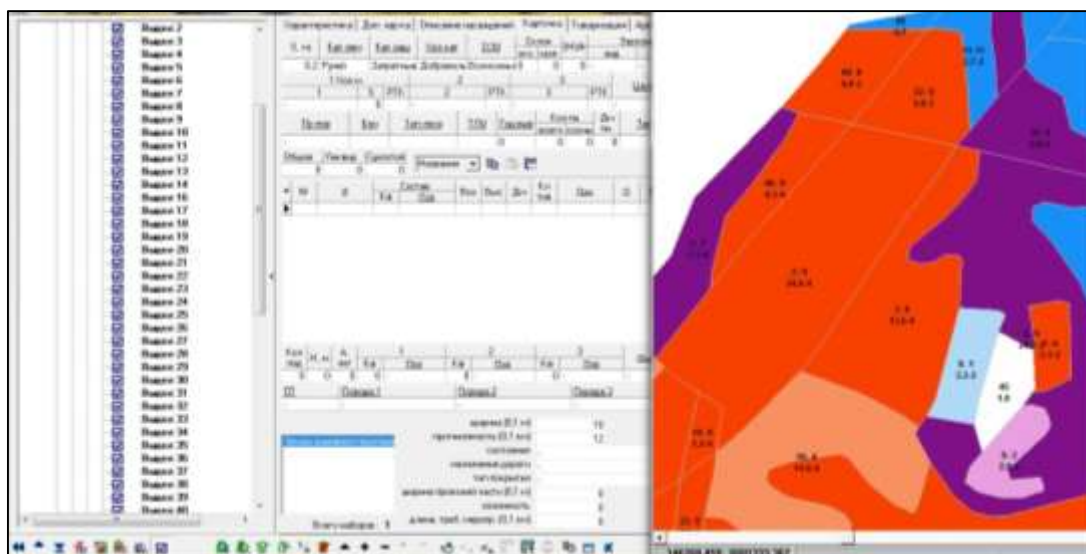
Выдел 2
Выдел 3
Выдел 4
Выдел 5
Выдел 6
Выдел 7
Выдел 8
Выдел 9
Выдел 10
Выдел 11
Выдел 12
Выдел 13
Выдел 14
Выдел 16
Выдел 17
Выдел 18
Выдел 19
Выдел 20
Выдел 21
Выдел 22
Выдел 23
Выдел 24
Выдел 25
Выдел 26
Выдел 27
Выдел 28
Выдел 29
Выдел 30
Выдел 31
Выдел 32
Выдел 33
Выдел 34
Выдел 35
Выдел 36
Выдел 37
Выдел 38
Выдел 39
Выдел 40

Характеристика | Доп. карточка | Описание насаждения | Карточка | Таксация | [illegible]

Площадь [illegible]

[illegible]

ширина (0,1 м) 10
протяженность (0,1 км) 12
состояние
назначение дороги
тип покрытия
ширина проезжей части (0,1 м) 0
сезонность 0
длина треб. ремонта (0,1 км) 0

Всего выборка: 8

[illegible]